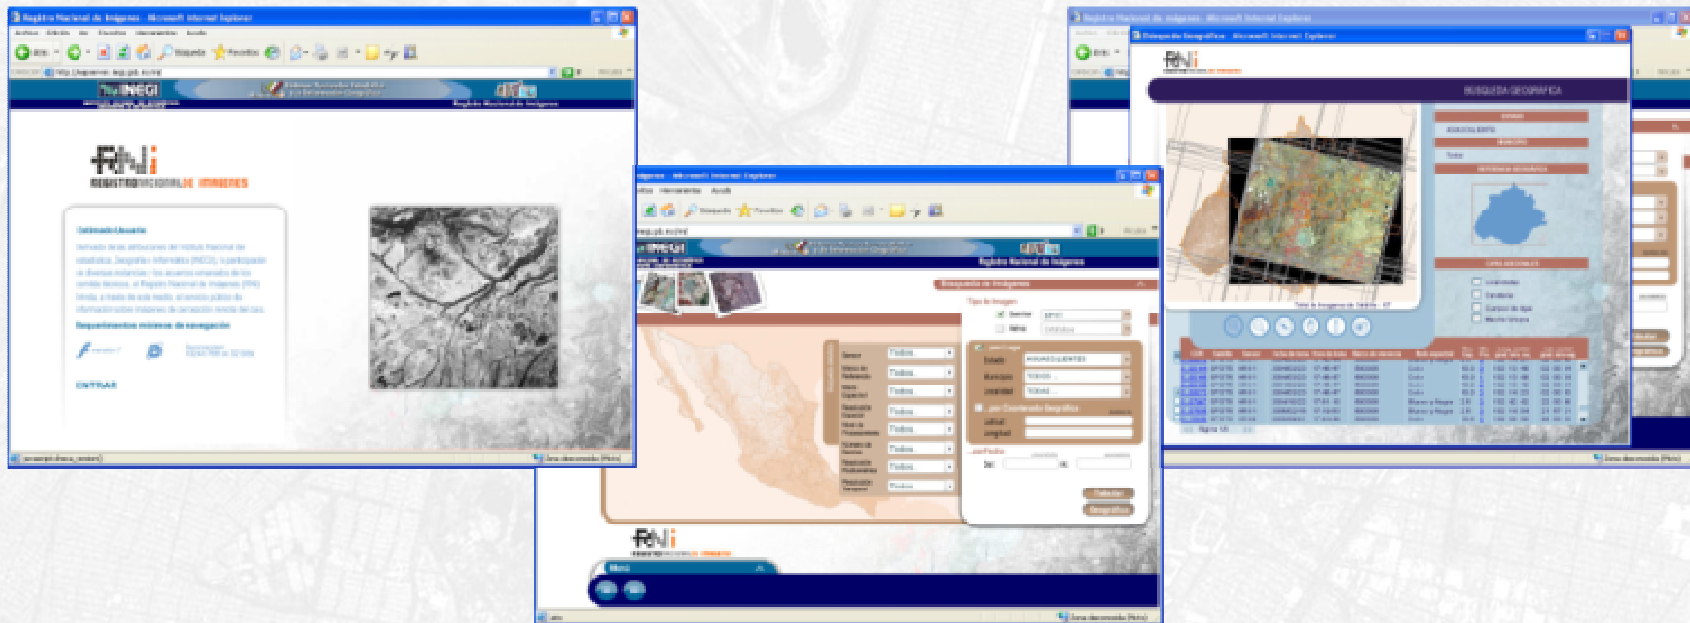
Registro Nacional de Imágenes - Microsoft Internet Explorer

Atrás

Búsqueda

Favoritos

INEGI

Registro Nacional de Imágenes

RNI

REGISTRO NACIONAL DE IMÁGENES

Estimado Usuario

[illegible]

Requerimientos mínimos de navegación

ENTRAR

Imágenes - Microsoft Internet Explorer

Herramientas

Ayuda

Búsqueda

Favoritos

INEGI

Registro Nacional de Imágenes

Búsqueda de Imágenes

Tipo de Imagen

Satélite

Aérea

AGUASCALIENTES

TODOS

TODAS

por Coordenada Geográfica

Latitud

Longitud

Todos

Todos

Todos

Todos

Todos

Todos

Todos

Todos

RNI

Menú

Zona desconocida (Mixto)

Registro Nacional de Imágenes - Microsoft Internet Explorer

Búsqueda Geográfica - Microsoft Internet Explorer

RNI

BÚSQUEDA GEOGRÁFICA

AGUASCALIENTES

Zona desconocida (Mixto)